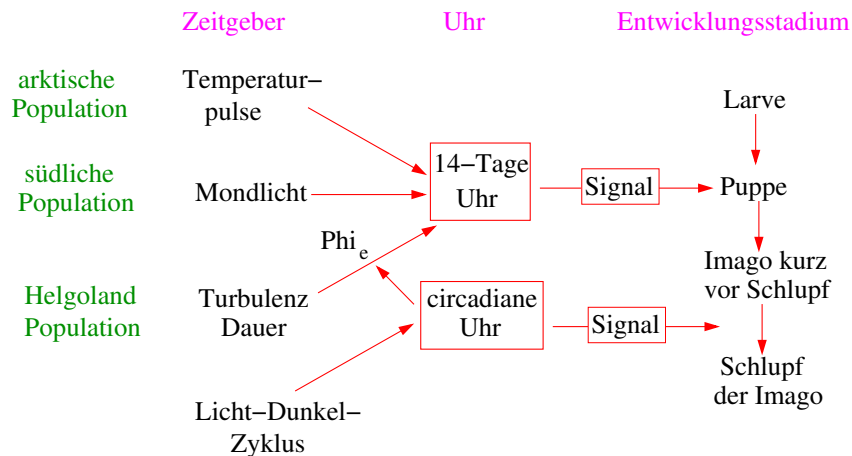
Zeitgeber

Uhr

Entwicklungsstadium

arktische Population

südliche Population

Helgoland Population

Temperatur−pulse

Mondlicht

$Phi_e$

Turbulenz Dauer

Licht−Dunkel−Zyklus

14−Tage Uhr

circadiane Uhr

Signal

Signal

Larve

Puppe

Imago kurz vor Schlupf

Schlupf der Imago